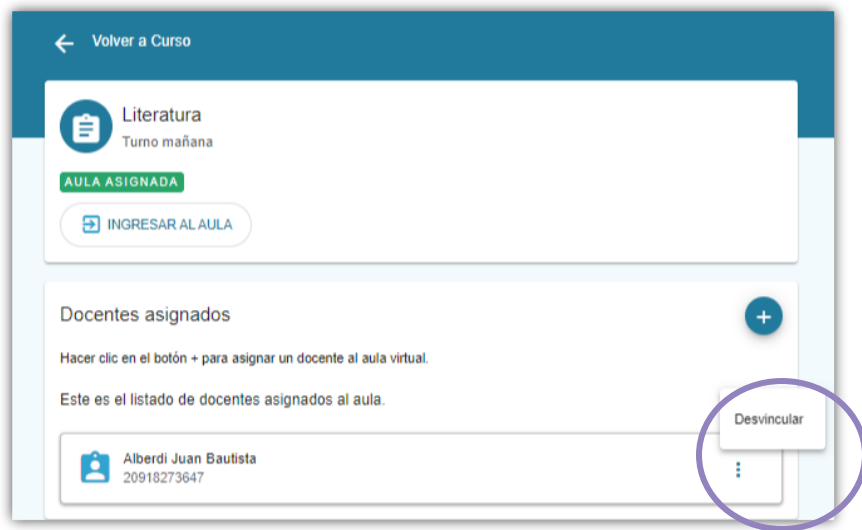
Volver a Curso

Literatura
Turno mañana

AULA ASIGNADA

INGRESAR AL AULA

Docentes asignados

+

Hacer clic en el botón + para asignar un docente al aula virtual.

Este es el listado de docentes asignados al aula.

Desvincular

Alberdi Juan Bautista
20918273647